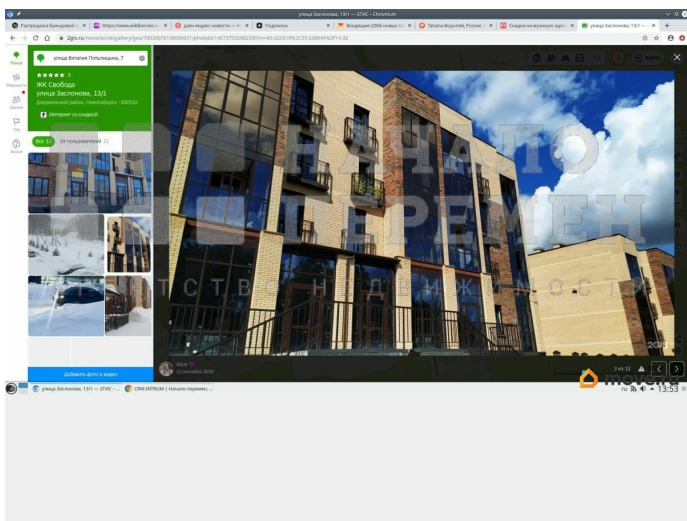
улица Заслонова, 13/1 — 2ГИС - Chromium

Распродажа брендовой × | https://www.wildberries.r × | Дзен-Яндекс новости × | Подписки × | Воодушев (2008 новых × | Татьяна Водолей, Россия × | Скидки на мужскую одеж × | улица Заслонова, 13/1 — ×

2gis.ru/novosibirsk/gallery/geo/70000001...

Поиск

улица Виталия Потылицына, 7

★★★★★ 5

ЖК Свобода

улица Заслонова, 13/1

Дзержинский район, Новосибирск · 630032

Интернет со скидкой

Все 12 | От пользователей 12

Добавить фото и видео

НАЧАЛО ПЕРЕМЕН

АГЕНТСТВО НЕДВИЖИМОСТИ

2GIS

3 из 12

11 сентября 2018

movetra

улица Заслонова, 13/1 — 2ГИС - ... | CRM ENTRUM | Начало перемен, ...

ru 13:53